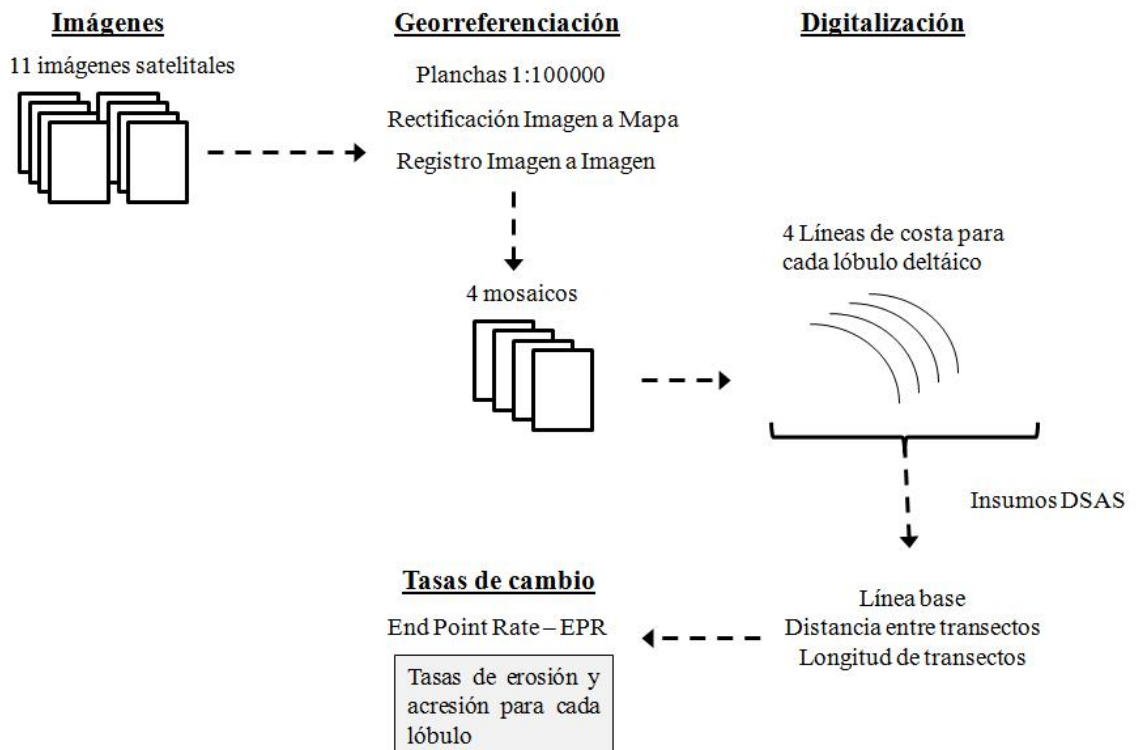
Imágenes

11 imágenes satelitales

Georreferenciación

Planchas 1:100000

Rectificación Imagen a Mapa

Registro Imagen a Imagen

Digitalización

4 mosaicos

4 Líneas de costa para cada lóbulo deltáico

Insumos DSAS

Tasas de cambio

End Point Rate – EPR

Tasas de erosión y acresión para cada lóbulo

Línea base
Distancia entre transectos
Longitud de transectos